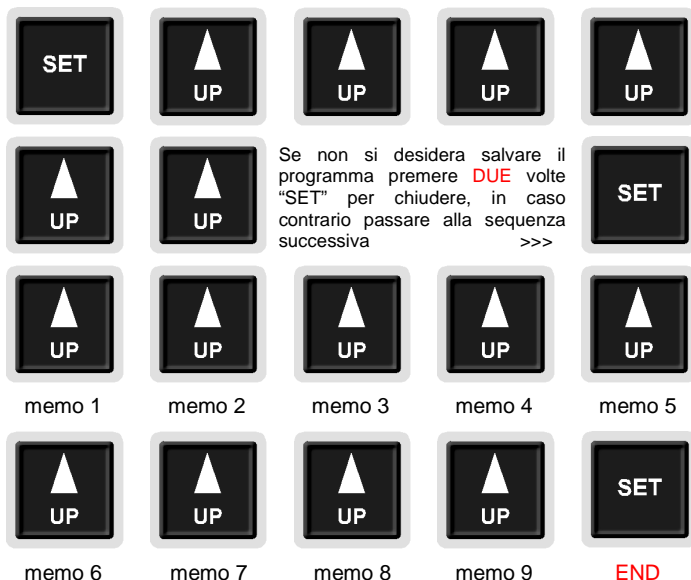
SET UP UP UP UP

UP UP

Se non si desidera salvare il programma premere DUE volte "SET" per chiudere, in caso contrario passare alla sequenza successiva >>>

SET

UP UP UP UP UP

memo 1 memo 2 memo 3 memo 4 memo 5

UP UP UP UP SET

memo 6 memo 7 memo 8 memo 9 END